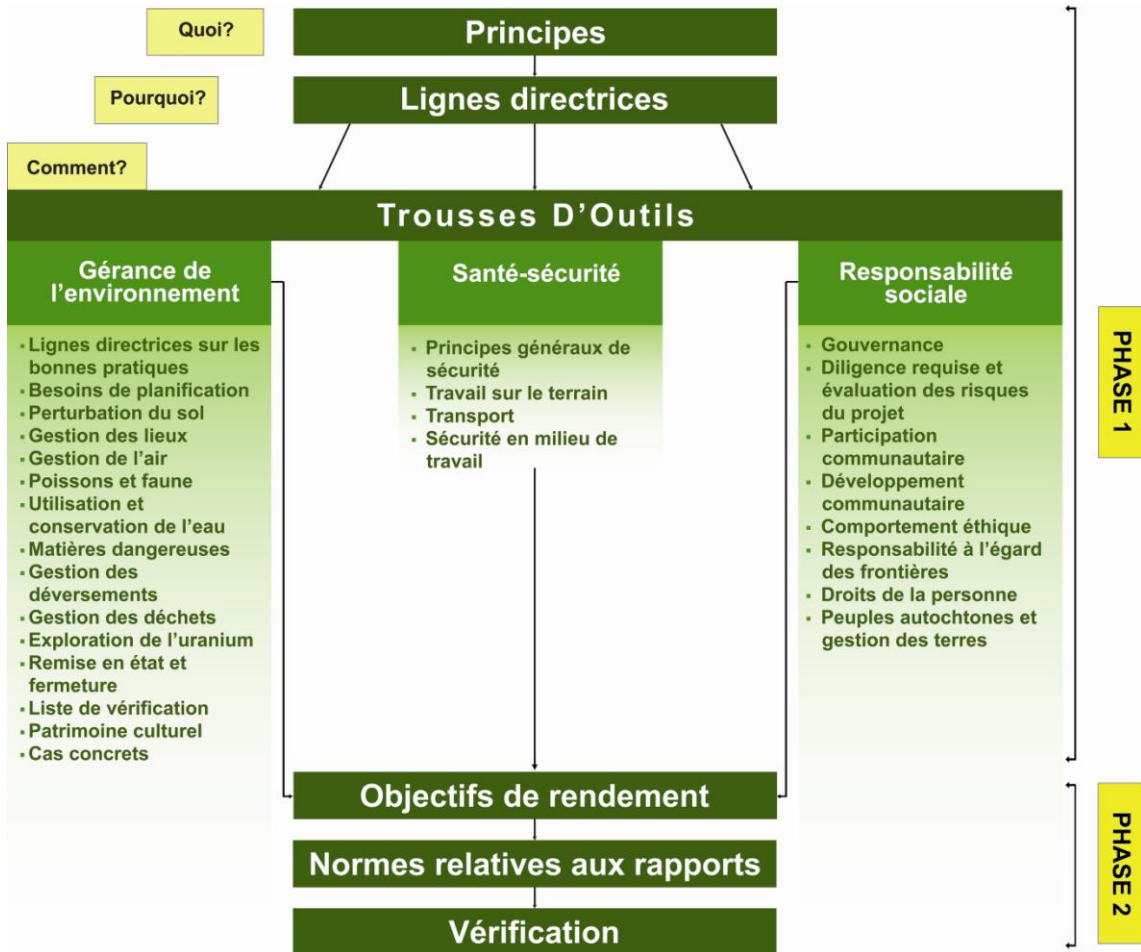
Quoi?

Principes

Pourquoi?

Lignes directrices

Comment?

Trousses D'Outils

Gérance de l'environnement

- Lignes directrices sur les bonnes pratiques
- Besoins de planification
- Perturbation du sol
- Gestion des lieux
- Gestion de l'air
- Poissons et faune
- Utilisation et conservation de l'eau
- Matières dangereuses
- Gestion des déversements
- Gestion des déchets
- Exploration de l'uranium
- Remise en état et fermeture
- Liste de vérification
- Patrimoine culturel
- Cas concrets

Santé-sécurité

- Principes généraux de sécurité
- Travail sur le terrain
- Transport
- Sécurité en milieu de travail

Responsabilité sociale

- Gouvernance
- Diligence requise et évaluation des risques du projet
- Participation communautaire
- Développement communautaire
- Comportement éthique
- Responsabilité à l'égard des frontières
- Droits de la personne
- Peuples autochtones et gestion des terres

PHASE 1

Objectifs de rendement

Normes relatives aux rapports

Vérification

PHASE 2